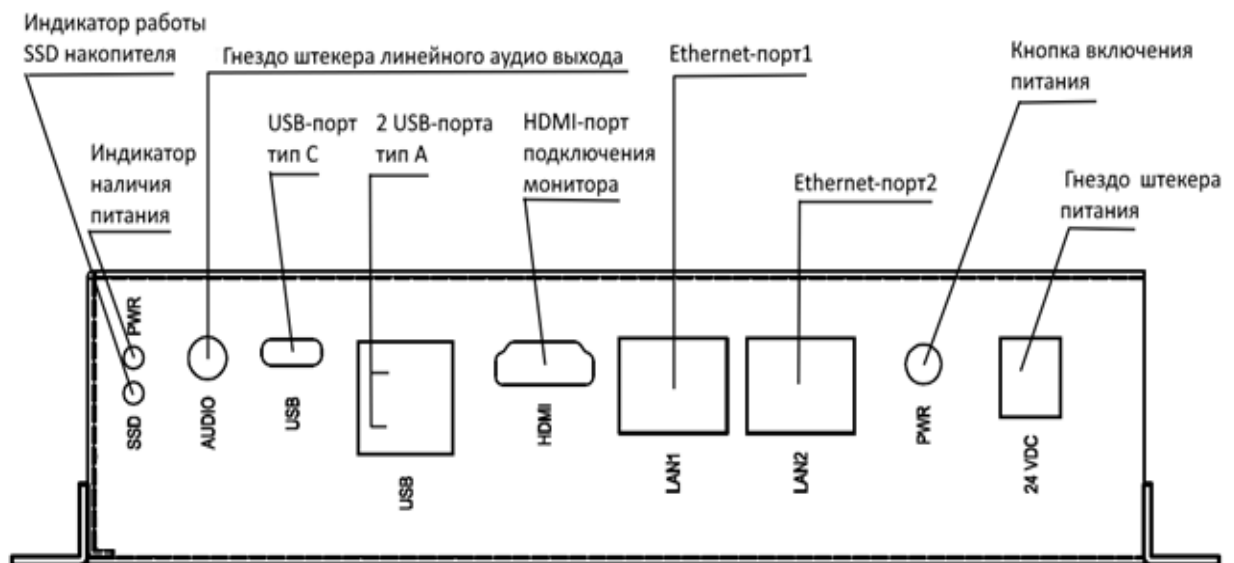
Индикатор работы SSD накопителя

Гнездо штекера линейного аудио выхода

Ethernet-порт1

Кнопка включения питания

Индикатор наличия питания

USB-порт тип C

2 USB-порта тип A

HDMI-порт подключения монитора

Ethernet-порт2

Гнездо штекера питания

PWR

SSD

AUDIO

USB

USB

HDMI

LAN1

LAN2

PWR

24 VDC